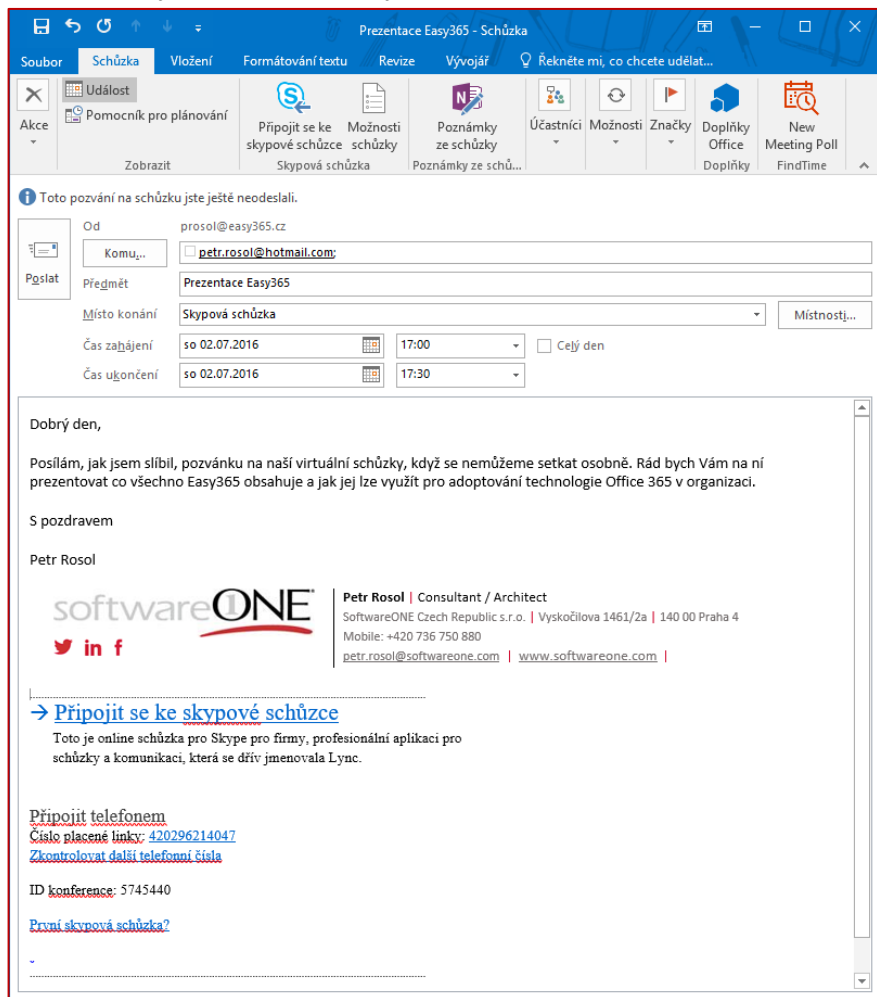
Prezentace Easy365 - Schůzka

Soubor Schůzka Vložení Formátování textu Revize Vývojář Řekněte mi, co chcete udělat...

Akce
Událost
Pomocník pro plánování
Zobrazit
Připojit se ke skypové schůzce
Možnosti schůzky
Skypová schůzka
Poznámky ze schůzky
Poznámky ze schů...
Účastníci
Možnosti
Značky
Doplňky Office
Doplňky
New Meeting Poll
FindTime

Toto pozvání na schůzku jste ještě neodeslali.

Poslat
Od prosol@easy365.cz
Komu... petr.rosol@hotmail.com;
Předmět Prezentace Easy365
Místo konání Skypová schůzka
Místnosti...
Čas zahájení so 02.07.2016 17:00 Celý den
Čas ukončení so 02.07.2016 17:30

Dobrý den,

Posílám, jak jsem slíbil, pozvánku na naší virtuální schůzky, když se nemůžeme setkat osobně. Rád bych Vám na ní prezentovat co všechno Easy365 obsahuje a jak jej lze využít pro adoptování technologie Office 365 v organizaci.

S pozdravem

Petr Rosol

softwareONE

Petr Rosol | Consultant / Architect
SoftwareONE Czech Republic s.r.o. | Vyskočilova 1461/2a | 140 00 Praha 4
Mobile: +420 736 750 880
petr.rosol@softwareone.com | www.softwareone.com |

→ Připojit se ke skypové schůzce
Toto je online schůzka pro Skype pro firmy, profesionální aplikaci pro schůzky a komunikaci, která se dřív jmenovala Lync.

Připojit telefonem
Číslo placené linky: 420296214047
Zkontrolovat další telefonní čísla

ID konference: 5745440

První skypová schůzka?